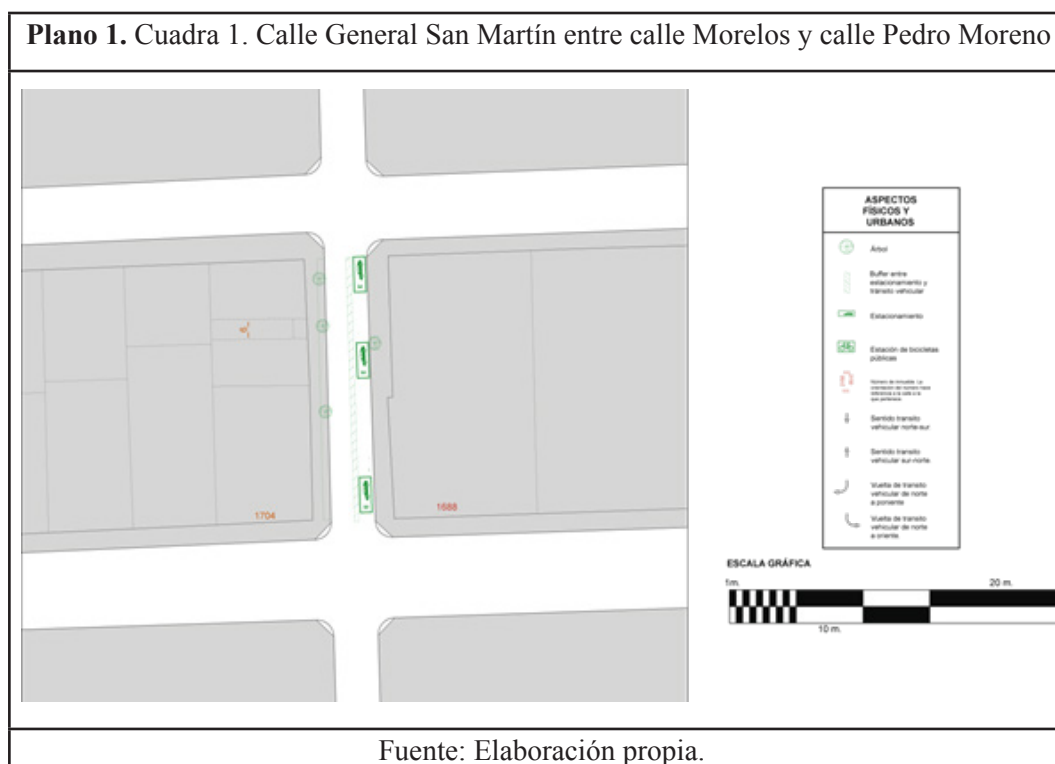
**Plano 1.** Cuadra 1. Calle General San Martín entre calle Morelos y calle Pedro Moreno

1704

1688

ASPECTOS FÍSICOS Y URBANOS

Árbol

Buffer entre estacionamiento y tránsito vehicular

Estacionamiento

Estación de bicicletas públicas

Número de inmueble. La orientación del número hace referencia a la calle a la que pertenece.

Sentido tránsito vehicular norte-sur

Sentido tránsito vehicular sur-norte

Vuelta de tránsito vehicular de norte a poniente

Vuelta de tránsito vehicular de norte a oriente

ESCALA GRÁFICA

1m.

20 m.

10 m.

Fuente: Elaboración propia.